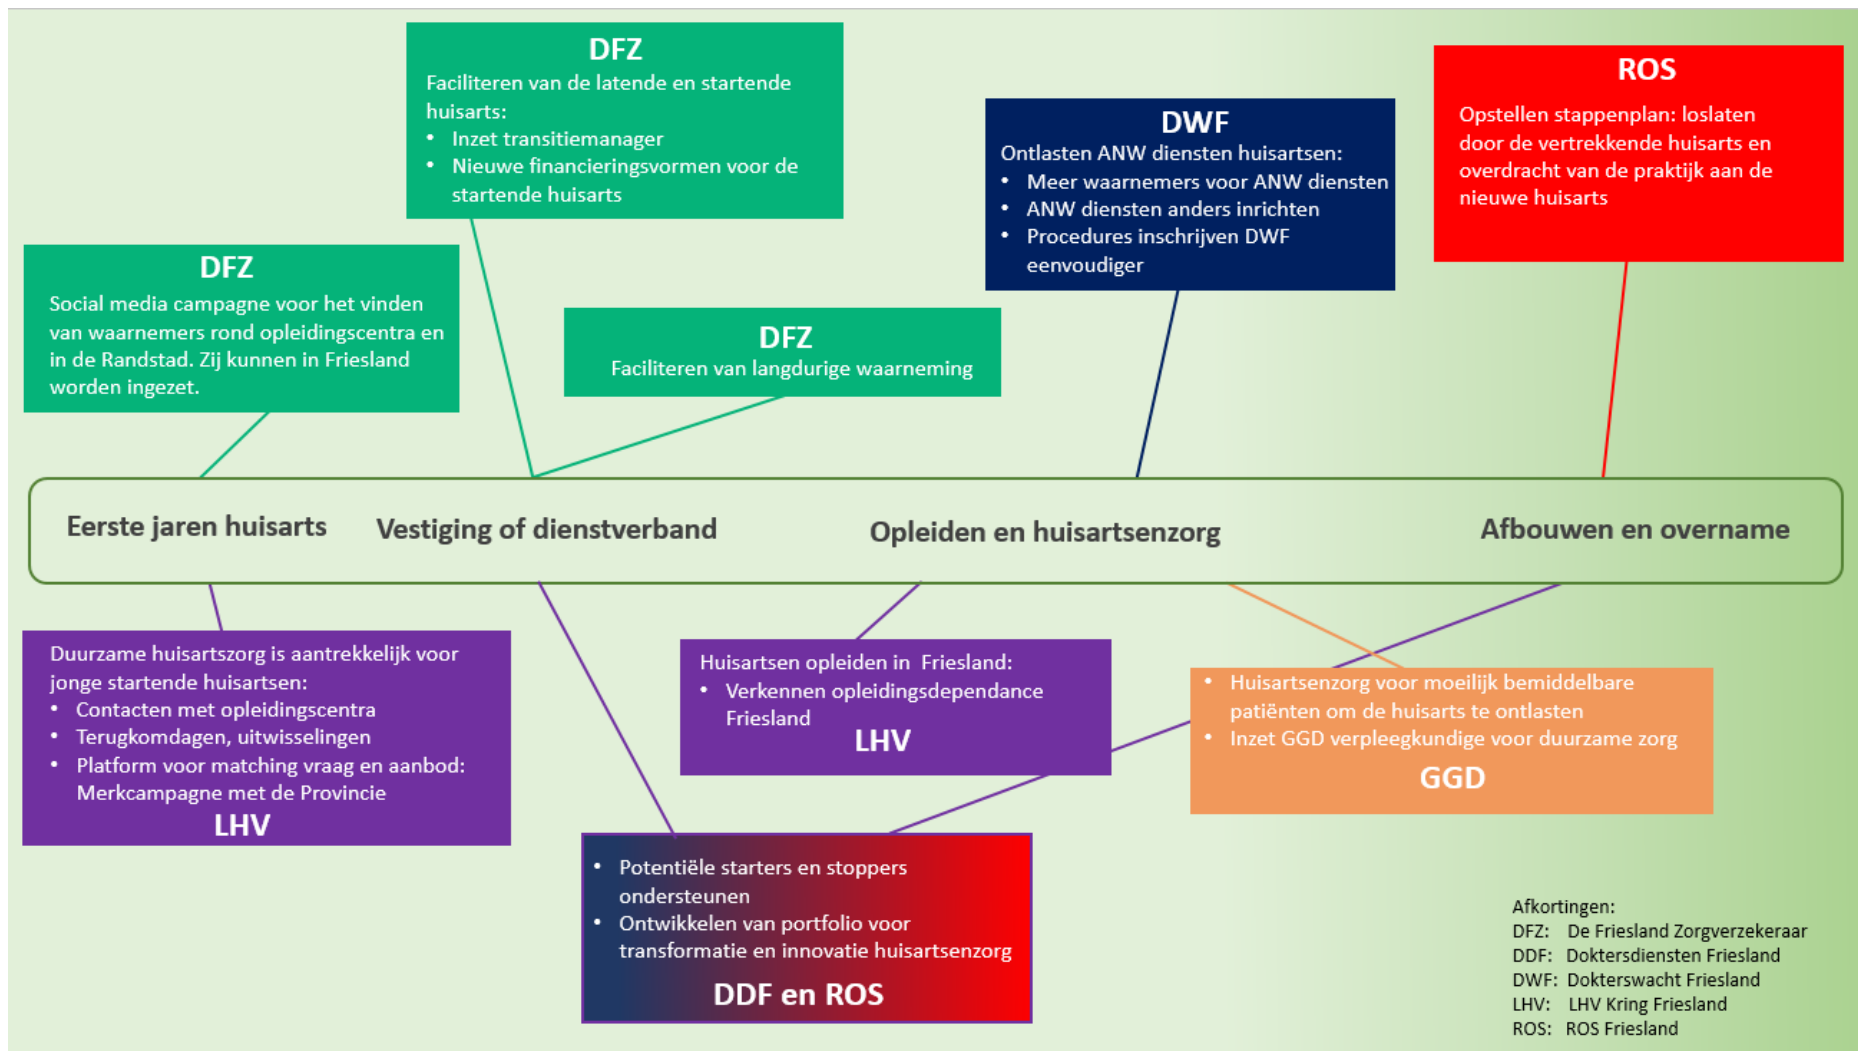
DFZ
Faciliteren van de latende en startende huisarts:
• Inzet transitiemanager
• Nieuwe financieringsvormen voor de startende huisarts

DWF
Ontlasten ANW diensten huisartsen:
• Meer waarnemers voor ANW diensten
• ANW diensten anders inrichten
• Procedures inschrijven DWF eenvoudiger

ROS
Opstellen stappenplan: loslaten door de vertrekkende huisarts en overdracht van de praktijk aan de nieuwe huisarts

DFZ
Social media campagne voor het vinden van waarnemers rond opleidingscentra en in de Randstad. Zij kunnen in Friesland worden ingezet.

DFZ
Faciliteren van langdurige waarneming

Eerste jaren huisarts

Vestiging of dienstverband

Opleiden en huisartsenzorg

Afbouwen en overname

Duurzame huisartszorg is aantrekkelijk voor jonge startende huisartsen:
• Contacten met opleidingscentra
• Terugkomdagen, uitwisselingen
• Platform voor matching vraag en aanbod: Merkcampagne met de Provincie
LHV

Huisartsen opleiden in Friesland:
• Verkennen opleidingsdependance Friesland
LHV

• Huisartsenzorg voor moeilijk bemiddelbare patiënten om de huisarts te ontlasten
• Inzet GGD verpleegkundige voor duurzame zorg
GGD

• Potentiële starters en stoppers ondersteunen
• Ontwikkelen van portfolio voor transformatie en innovatie huisartsenzorg
DDF en ROS

Afkortingen:
DFZ: De Friesland Zorgverzekeraar
DDF: Doktersdiensten Friesland
DWF: Dokterswacht Friesland
LHV: LHV Kring Friesland
ROS: ROS Friesland